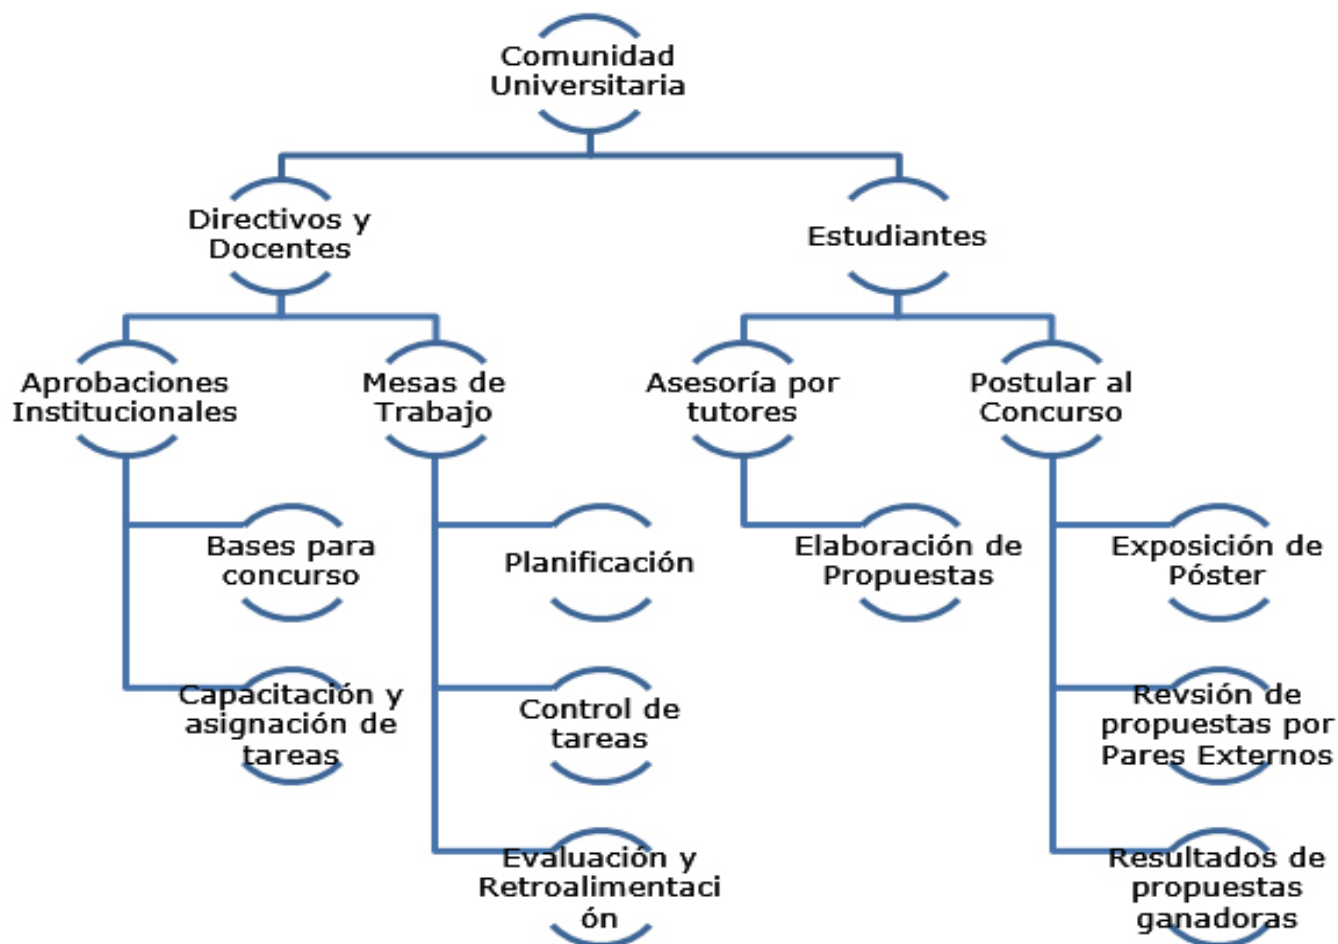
Comunidad Universitaria

Directivos y Docentes

Estudiantes

Aprobaciones Institucionales

Mesas de Trabajo

Asesoría por tutores

Postular al Concurso

Bases para concurso

Capacitación y asignación de tareas

Planificación

Control de tareas

Evaluación y Retroalimentación

Elaboración de Propuestas

Exposición de Póster

Revsión de propuestas por Pares Externos

Resultados de propuestas ganadoras